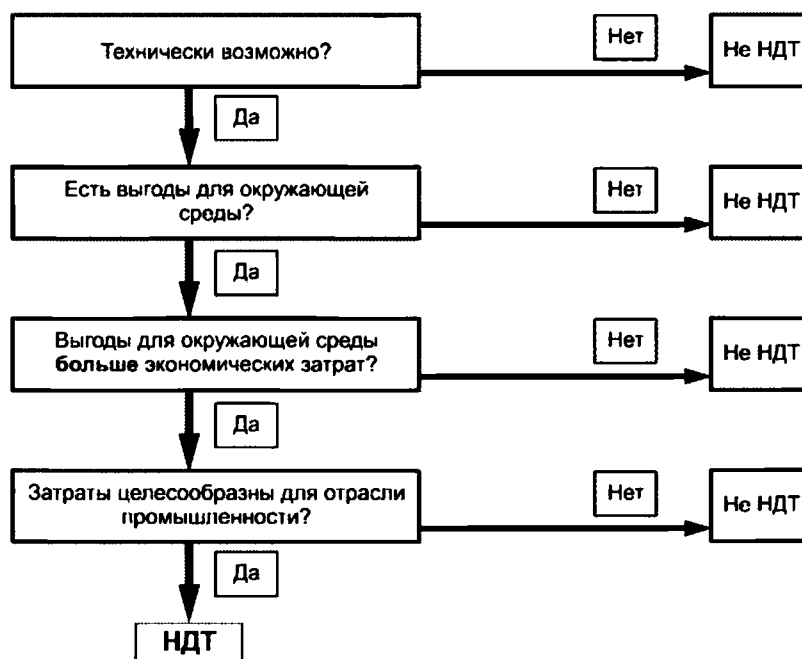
Технически возможно?

Нет

Не НДТ

Да

Есть выгоды для окружающей среды?

Нет

Не НДТ

Да

Выгоды для окружающей среды больше экономических затрат?

Нет

Не НДТ

Да

Затраты целесообразны для отрасли промышленности?

Нет

Не НДТ

Да

НДТ